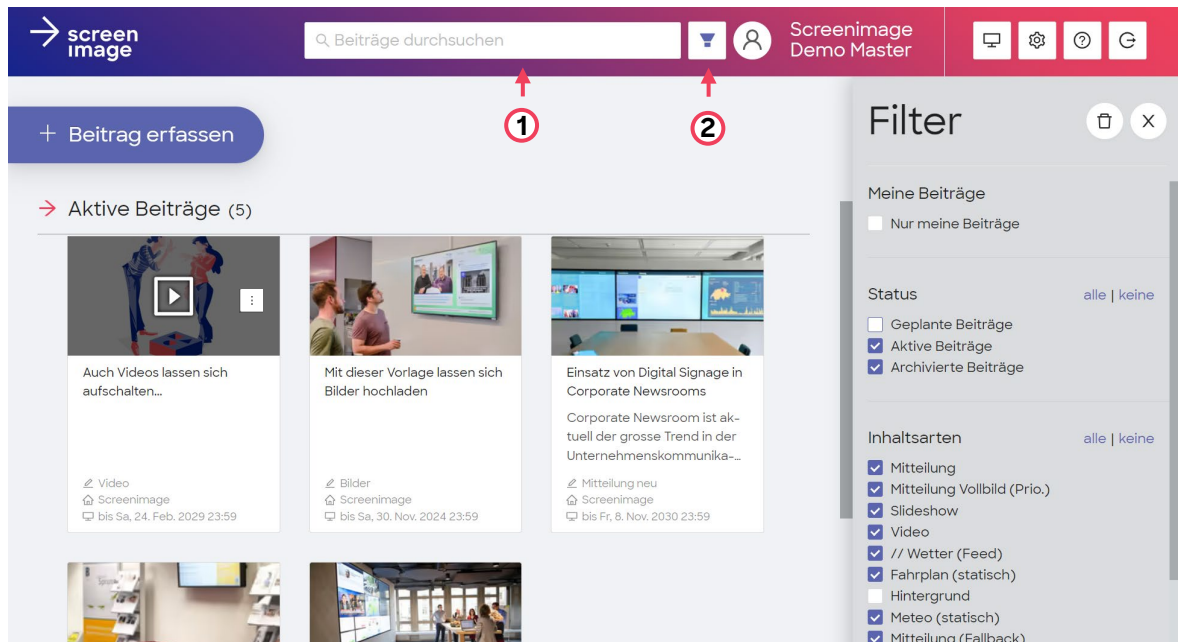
screen image

Beiträge durchsuchen

Screenimage Demo Master

1

2

Beitrag erfassen

Aktive Beiträge (5)

Auch Videos lassen sich aufschalten...

Video
Screenimage
bis Sa, 24. Feb. 2029 23:59

Mit dieser Vorlage lassen sich Bilder hochladen

Bilder
Screenimage
bis Sa, 30. Nov. 2024 23:59

Einsatz von Digital Signage in Corporate Newsrooms

Corporate Newsroom ist aktuell der grosse Trend in der Unternehmenskommunika-...

Mitteilung neu
Screenimage
bis Fr, 8. Nov. 2030 23:59

Filter

Meine Beiträge

Nur meine Beiträge

Status alle | keine

Geplante Beiträge
Aktive Beiträge
Archivierte Beiträge

Inhaltsarten alle | keine

Mitteilung
Mitteilung Vollbild (Prio.)
Slideshow
Video
// Wetter (Feed)
Fahrplan (statisch)
Hintergrund
Meteo (statisch)
Mitteilung (Fallback)